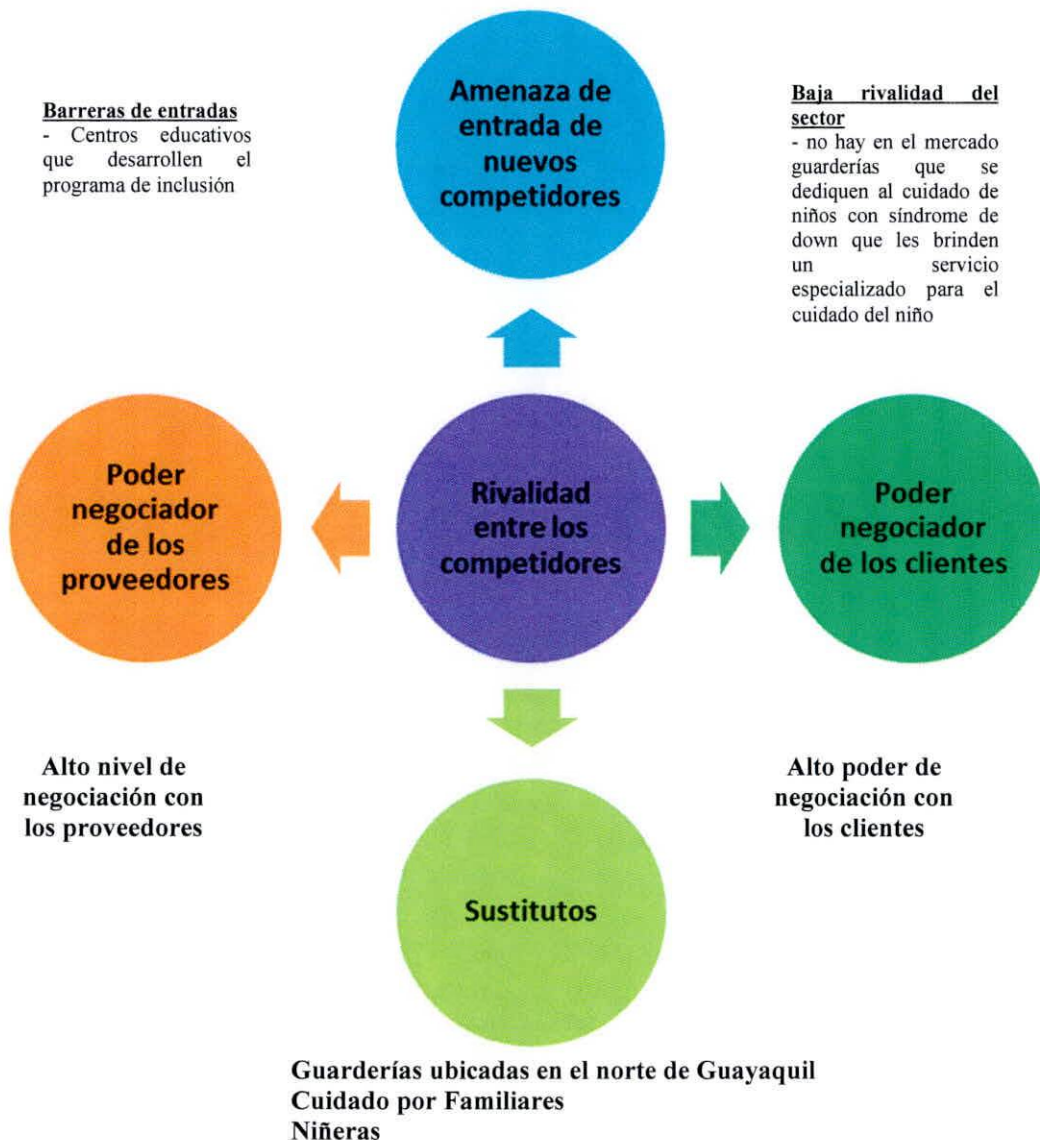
Barreras de entradas
- Centros educativos que desarrollen el programa de inclusión

Amenaza de entrada de nuevos competidores

Baja rivalidad del sector
- no hay en el mercado guarderías que se dediquen al cuidado de niños con síndrome de down que les brinden un servicio especializado para el cuidado del niño

Poder negociador de los proveedores

Rivalidad entre los competidores

Poder negociador de los clientes

Alto nivel de negociación con los proveedores

Alto poder de negociación con los clientes

Sustitutos

Guarderías ubicadas en el norte de Guayaquil
Cuidado por Familiares
Niñeras